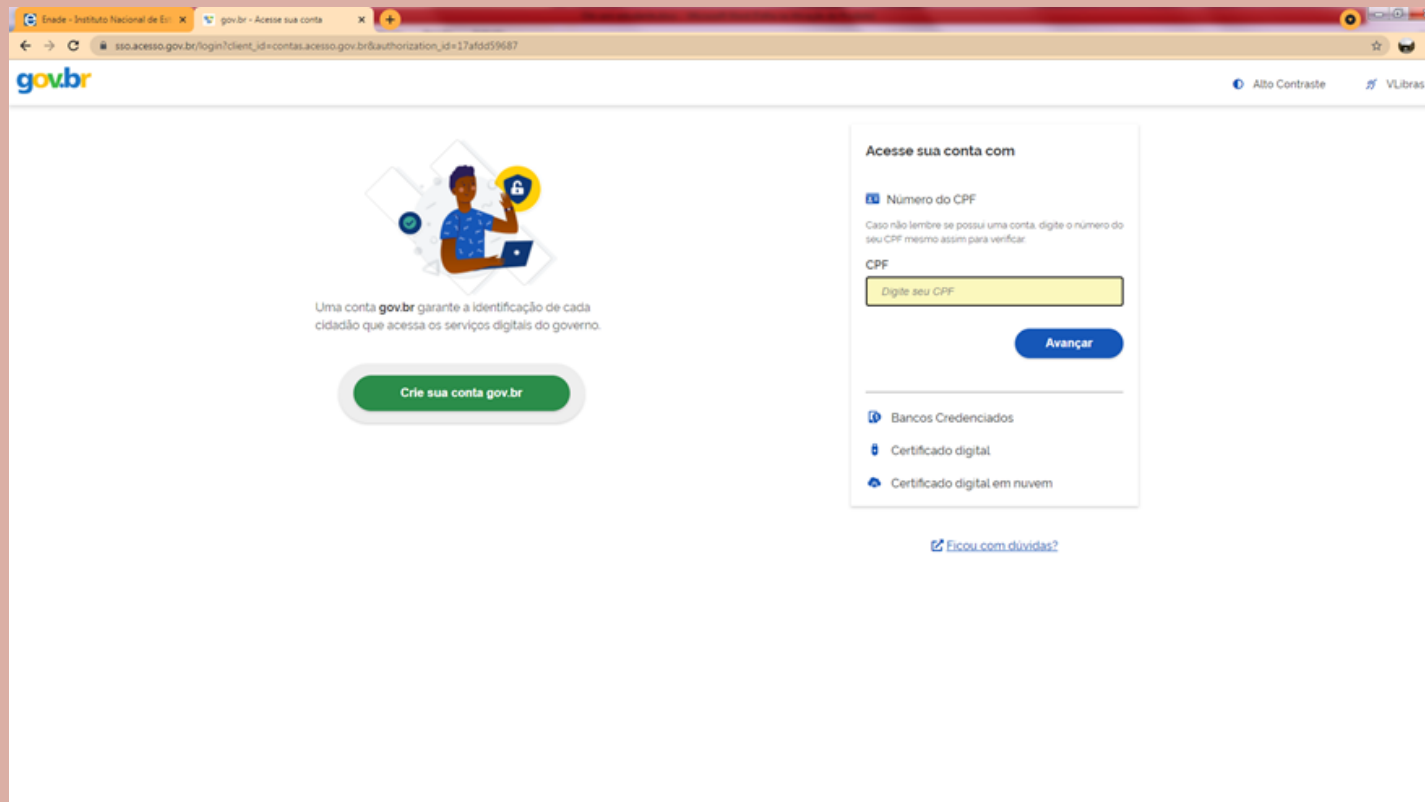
Enade - Instituto Nacional de Est
gov.br - Acesse sua conta

sso.acesso.gov.br/login?client_id=contas.acesso.gov.br&authorization_id=17afdd59687

gov.br

Alto Contraste

VLibras

Uma conta **gov.br** garante a identificação de cada cidadão que acessa os serviços digitais do governo.

Crie sua conta gov.br

Acesse sua conta com

Número do CPF

Caso não lembre se possui uma conta, digite o número do seu CPF mesmo assim para verificar.

CPF

Digite seu CPF

Avançar

Bancos Credenciados

Certificado digital

Certificado digital em nuvem

Ficou com dúvidas?